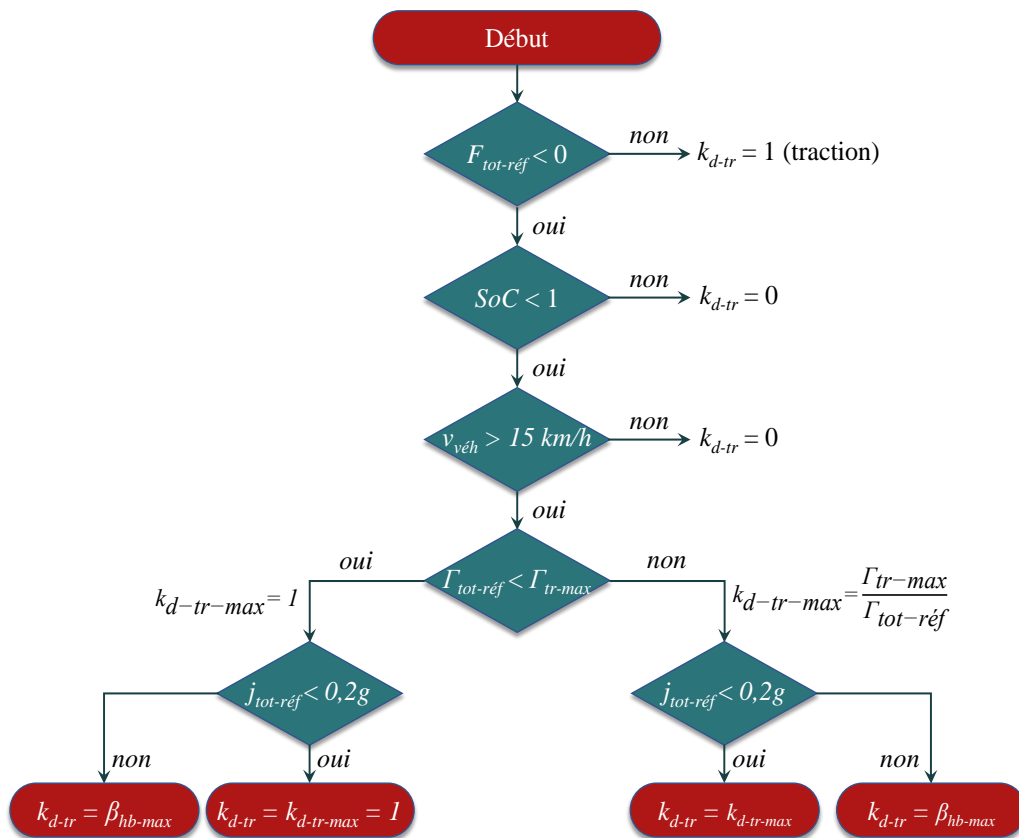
Début

$F_{tot\text{-}réf} < 0$

non

$k_{d\text{-}tr} = 1$ (traction)

oui

$SoC < 1$

non

$k_{d\text{-}tr} = 0$

oui

$v_{véh} > 15\ km/h$

non

$k_{d\text{-}tr} = 0$

oui

$\Gamma_{tot\text{-}réf} < \Gamma_{tr\text{-}max}$

oui

non

$k_{d-tr-max} = 1$

$k_{d-tr-max} = \frac{\Gamma_{tr-max}}{\Gamma_{tot-réf}}$

$j_{tot\text{-}réf} < 0,2g$

$j_{tot\text{-}réf} < 0,2g$

non

oui

oui

non

$k_{d\text{-}tr} = \beta_{hb\text{-}max}$

$k_{d\text{-}tr} = k_{d\text{-}tr\text{-}max} = 1$

$k_{d\text{-}tr} = k_{d\text{-}tr\text{-}max}$

$k_{d\text{-}tr} = \beta_{hb\text{-}max}$